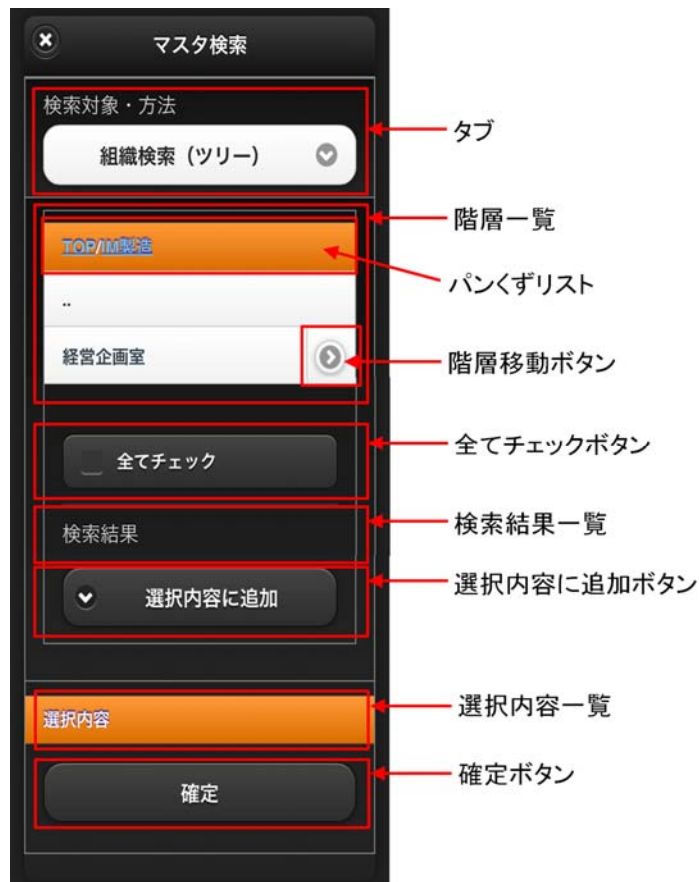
マスタ検索

検索対象・方法

組織検索（ツリー）

タブ

階層一覧

TOP/IM製造

パンくずリスト

..

経営企画室

階層移動ボタン

全てチェック

全てチェックボタン

検索結果

検索結果一覧

選択内容に追加

選択内容に追加ボタン

選択内容

選択内容一覧

確定

確定ボタン